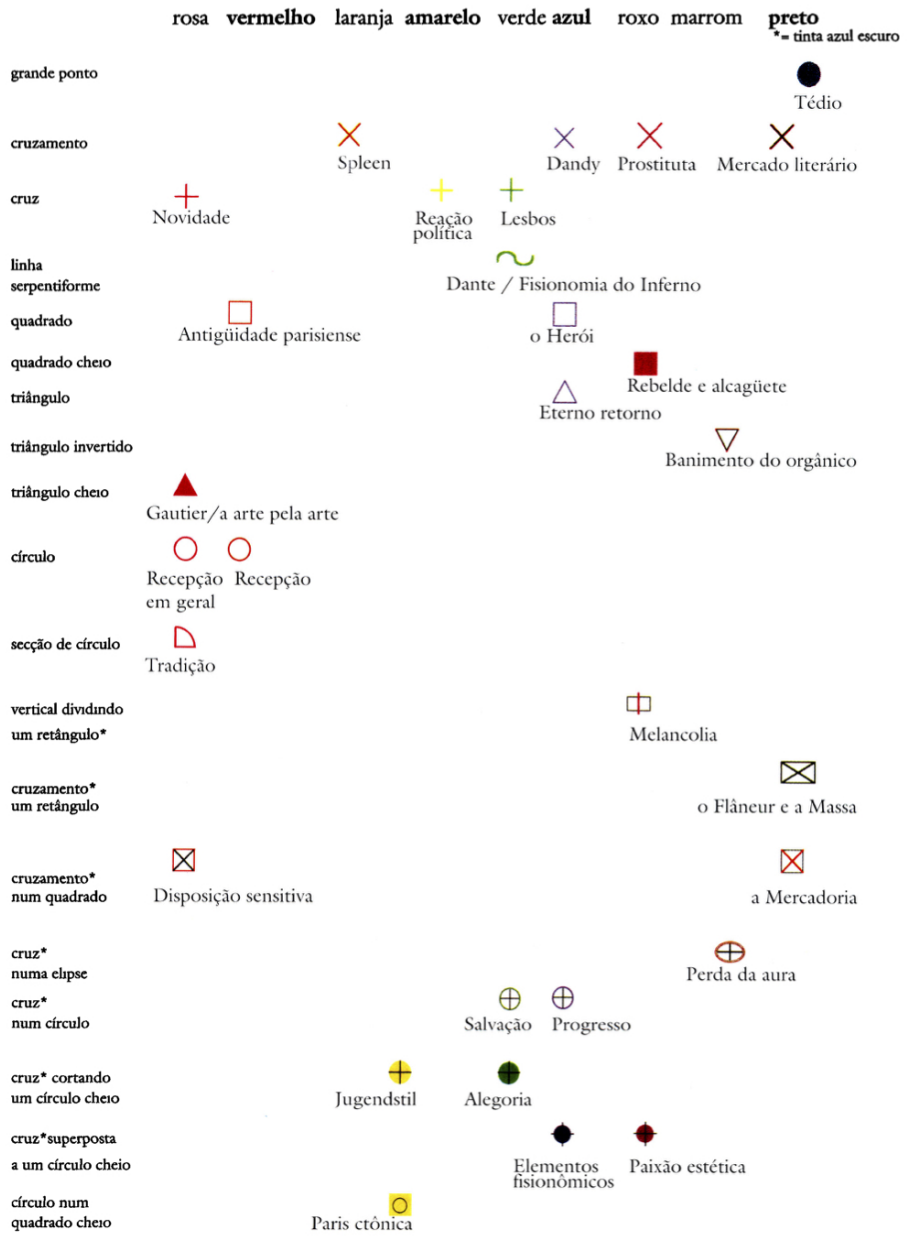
rosa **vermelho** laranja **amarelo** verde **azul** roxo marrom **preto**
*= tinta azul escuro

grande ponto
Tédio

cruzamento
Spleen Dandy Prostituta Mercado literário

cruz
Novidade Reação política Lesbos

linha serpentiforme
Dante / Fisionomia do Inferno

quadrado
Antigüidade parisiense o Herói

quadrado cheio
Rebelde e alcagüete

triângulo
Eterno retorno

triângulo invertido
Banimento do orgânico

triângulo cheio
Gautier/a arte pela arte

círculo
Recepção em geral Recepção

secção de círculo
Tradição

vertical dividindo um retângulo*
Melancolia

cruzamento* um retângulo
o Flâneur e a Massa

cruzamento* num quadrado
Disposição sensitiva a Mercadoria

cruz* numa elipse
Perda da aura

cruz* num círculo
Salvação Progresso

cruz* cortando um círculo cheio
Jugendstil Alegoria

cruz*superposta a um círculo cheio
Elementos fisionômicos Paixão estética

círculo num quadrado cheio
Paris ctônica